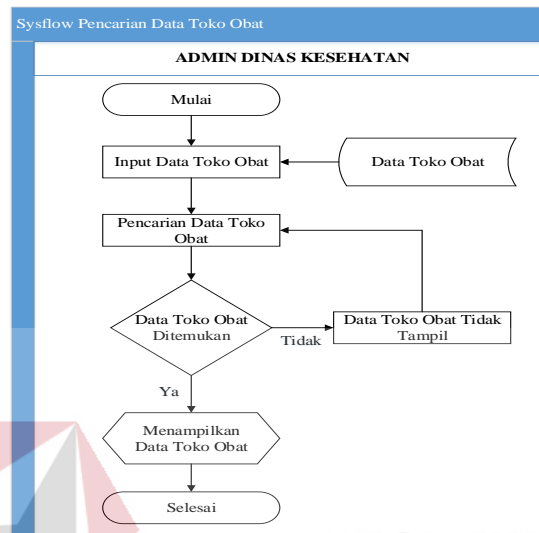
Sysflow Pencarian Data Toko Obat

ADMIN DINAS KESEHATAN

Mulai

Input Data Toko Obat

Data Toko Obat

Pencarian Data Toko Obat

Data Toko Obat Ditemukan

Tidak

Data Toko Obat Tidak Tampil

Ya

Menampilkan Data Toko Obat

Selesai